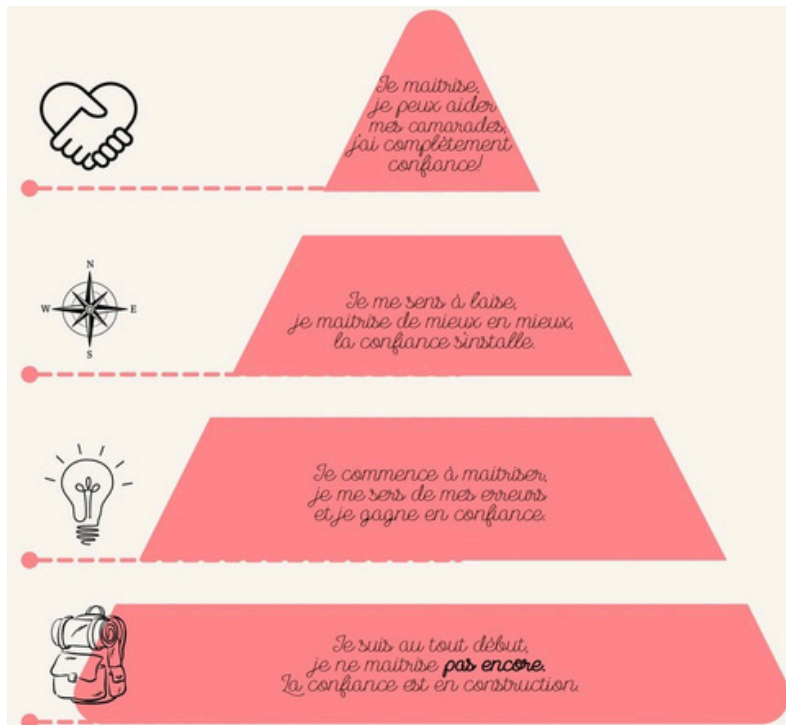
Je maitrise, je peux aider mes camarades, j'ai complètement confiance!

N
W
E
S

Je me sens à l'aise, je maitrise de mieux en mieux, la confiance s'installe.

Je commence à maitriser, je me sers de mes erreurs et je gagne en confiance.

Je suis au tout début, je ne maitrise pas encore. La confiance est en construction.